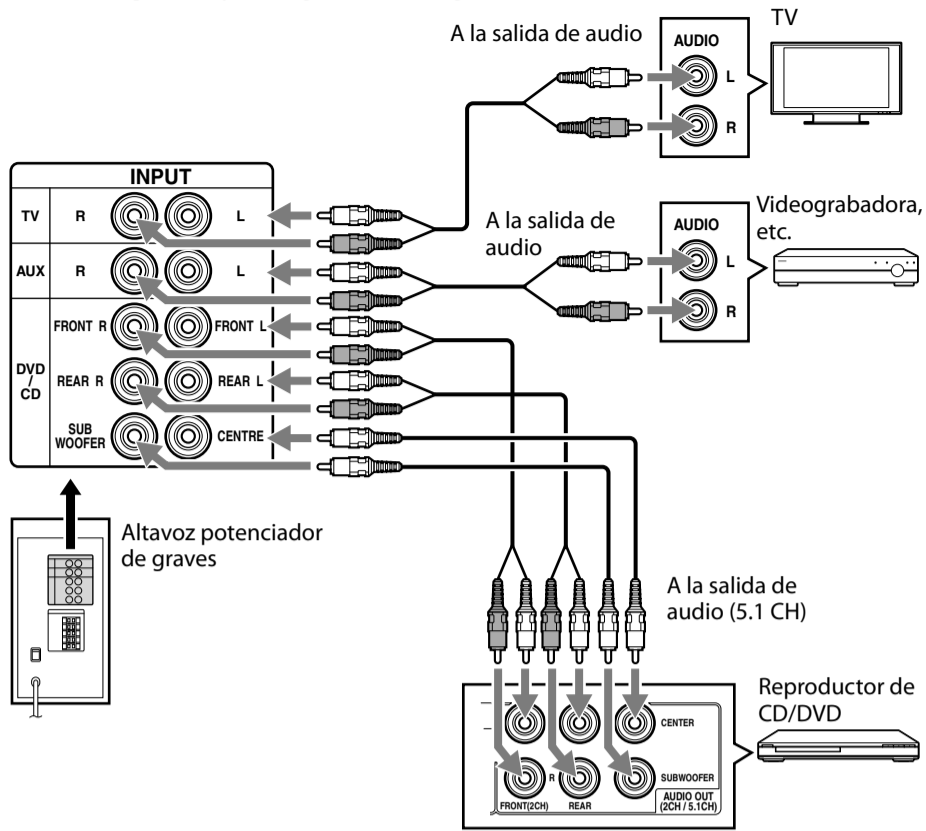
A la salida de audio

AUDIO
L
R

TV

INPUT
TV R L
AUX R L
DVD / CD
FRONT R FRONT L
REAR R REAR L
SUB WOOFER CENTRE

A la salida de audio

AUDIO
L
R

Videograbadora, etc.

Altavoz potenciador de graves

A la salida de audio (5.1 CH)

Reproductor de CD/DVD

CENTER
R
SUBWOOFER
FRONT(2CH) REAR
AUDIO OUT (2CH / 5.1CH)